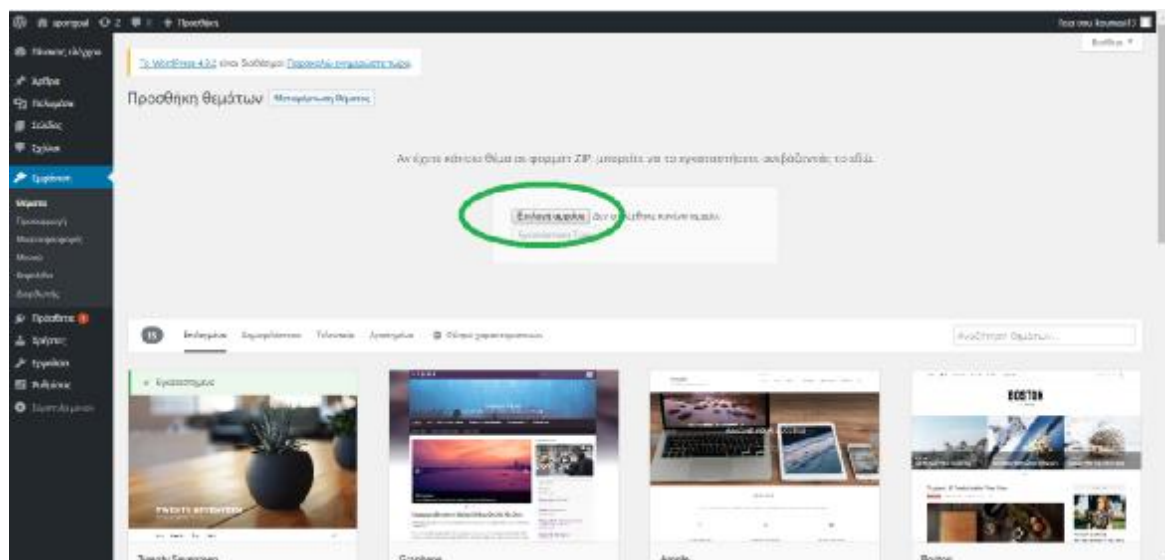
sportpal 2 0 + Προσθήκη

Πίνακας ελέγχου
Άρθρα
Πολυμέσα
Σελίδες
Σχόλια
Εμφάνιση
Θέματα
Προσαρμογή
Μικροεφαρμογές
Μενού
Κεφαλίδα
Διορθωτής
Πρόσθετα
Χρήστες
Εργαλεία
Ρυθμίσεις
Σύμπτυξη μενού

Γεια σου, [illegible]

Βοήθεια

Το WordPress 4.3.2 είναι διαθέσιμο. Παρακαλώ ενημερώστε τώρα.

Προσθήκη θεμάτων Μεταφόρτωση θέματος

Αν έχετε κάποιο θέμα σε φορμάτ ZIP, μπορείτε να το εγκαταστήσετε, ανεβάζοντάς το εδώ.

Επιλογή αρχείου Δεν επιλέχθηκε κανένα αρχείο.
Εγκατάσταση Τώρα

15 Επιλεγμένα Δημοφιλέστερα Τελευταία Αγαπημένα Φίλτρο χαρακτηριστικών

Αναζήτηση θεμάτων...

Εγκαταστημένο

TWENTY SEVENTEEN

BOSTON

Twenty Seventeen
Graphene
Ample
Boston